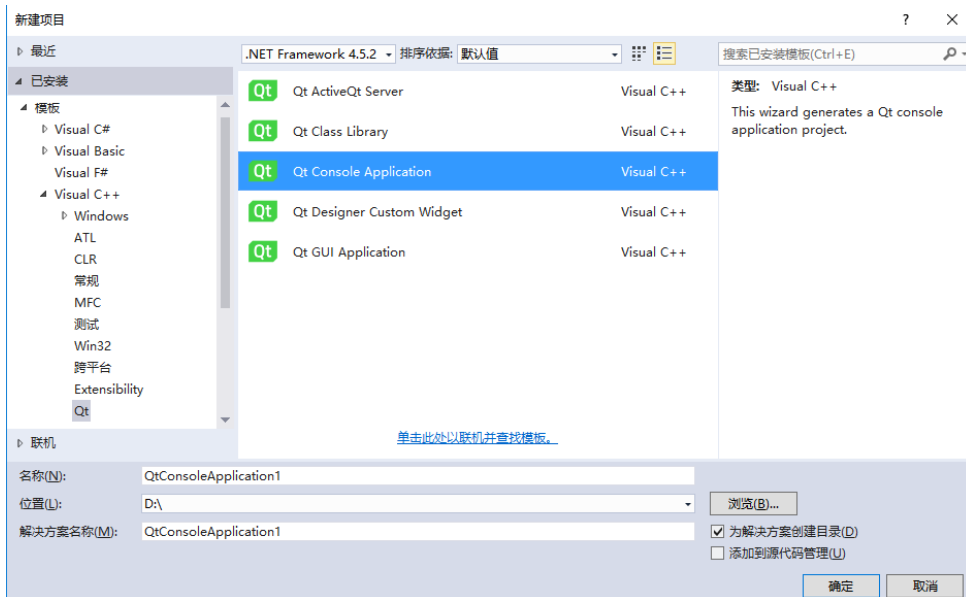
新建项目

?

×

▷ 最近

◢ 已安装

◢ 模板

▷ Visual C#

▷ Visual Basic

Visual F#

◢ Visual C++

▷ Windows

ATL

CLR

常规

MFC

测试

Win32

跨平台

Extensibility

Qt

▷ 联机

.NET Framework 4.5.2

排序依据:

默认值

搜索已安装模板(Ctrl+E)

| | | |
|---|---|---|
| Qt | Qt ActiveQt Server | Visual C++ |
| Qt | Qt Class Library | Visual C++ |
| Qt | Qt Console Application | Visual C++ |
| Qt | Qt Designer Custom Widget | Visual C++ |
| Qt | Qt GUI Application | Visual C++ |

类型: Visual C++

This wizard generates a Qt console application project.

单击此处以联机并查找模板。

名称(N): QtConsoleApplication1

位置(L): D:\

浏览(B)...

解决方案名称(M): QtConsoleApplication1

☑ 为解决方案创建目录(D)

☐ 添加到源代码管理(U)

确定

取消